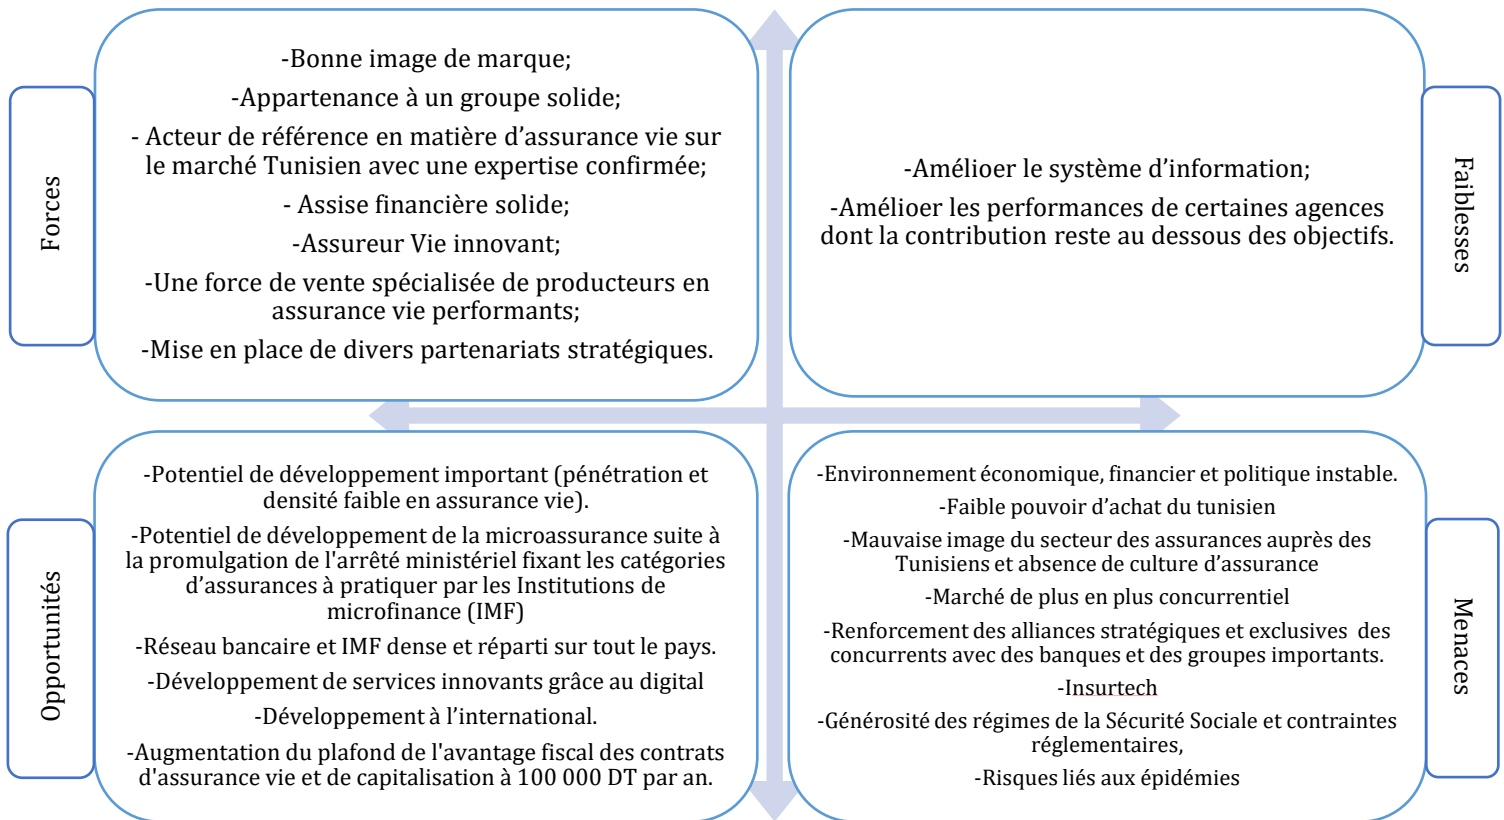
Forces

-Bonne image de marque;

-Appartenance à un groupe solide;

- Acteur de référence en matière d'assurance vie sur le marché Tunisien avec une expertise confirmée;

- Assise financière solide;

-Assureur Vie innovant;

-Une force de vente spécialisée de producteurs en assurance vie performants;

-Mise en place de divers partenariats stratégiques.

-Amélioer le système d'information;

-Amélioer les performances de certaines agences dont la contribution reste au dessous des objectifs.

Faiblesses

Opportunités

-Potentiel de développement important (pénétration et densité faible en assurance vie).

-Potentiel de développement de la microassurance suite à la promulgation de l'arrêté ministériel fixant les catégories d'assurances à pratiquer par les Institutions de microfinance (IMF)

-Réseau bancaire et IMF dense et réparti sur tout le pays.

-Développement de services innovants grâce au digital

-Développement à l'international.

-Augmentation du plafond de l'avantage fiscal des contrats d'assurance vie et de capitalisation à 100 000 DT par an.

-Environnement économique, financier et politique instable.

-Faible pouvoir d'achat du tunisien

-Mauvaise image du secteur des assurances auprès des Tunisiens et absence de culture d'assurance

-Marché de plus en plus concurrentiel

-Renforcement des alliances stratégiques et exclusives des concurrents avec des banques et des groupes importants.

-Insurtech

-Générosité des régimes de la Sécurité Sociale et contraintes réglementaires,

-Risques liés aux épidémies

Menaces